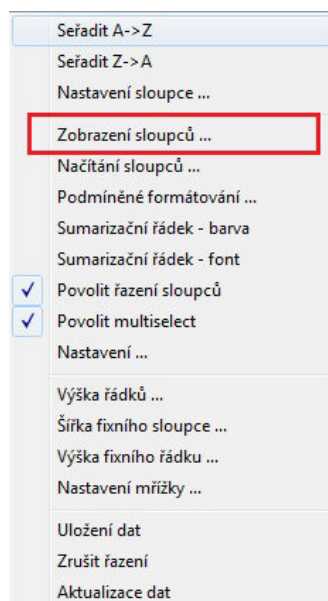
Seřadit A->Z
Seřadit Z->A
Nastavení sloupce ...

Zobrazení sloupců ...
Načítání sloupců ...
Podmíněné formátování ...
Sumarizační řádek - barva
Sumarizační řádek - font
✓ Povolit řazení sloupců
✓ Povolit multiselect
Nastavení ...

Výška řádků ...
Šířka fixního sloupce ...
Výška fixního řádku ...
Nastavení mřížky ...

Uložení dat
Zrušit řazení
Aktualizace dat